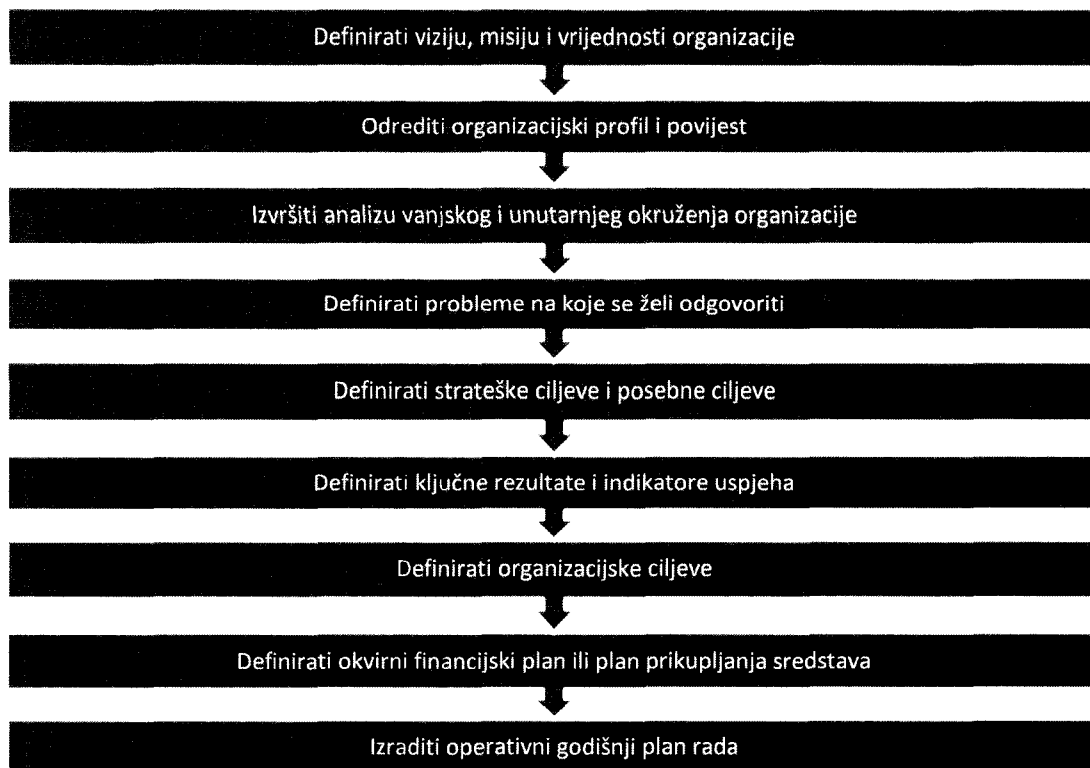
Definirati viziju, misiju i vrijednosti organizacije

Odrediti organizacijski profil i povijest

Izvršiti analizu vanjskog i unutarnjeg okruženja organizacije

Definirati probleme na koje se želi odgovoriti

Definirati strateške ciljeve i posebne ciljeve

Definirati ključne rezultate i indikatore uspjeha

Definirati organizacijske ciljeve

Definirati okvirni financijski plan ili plan prikupljanja sredstava

Izraditi operativni godišnji plan rada